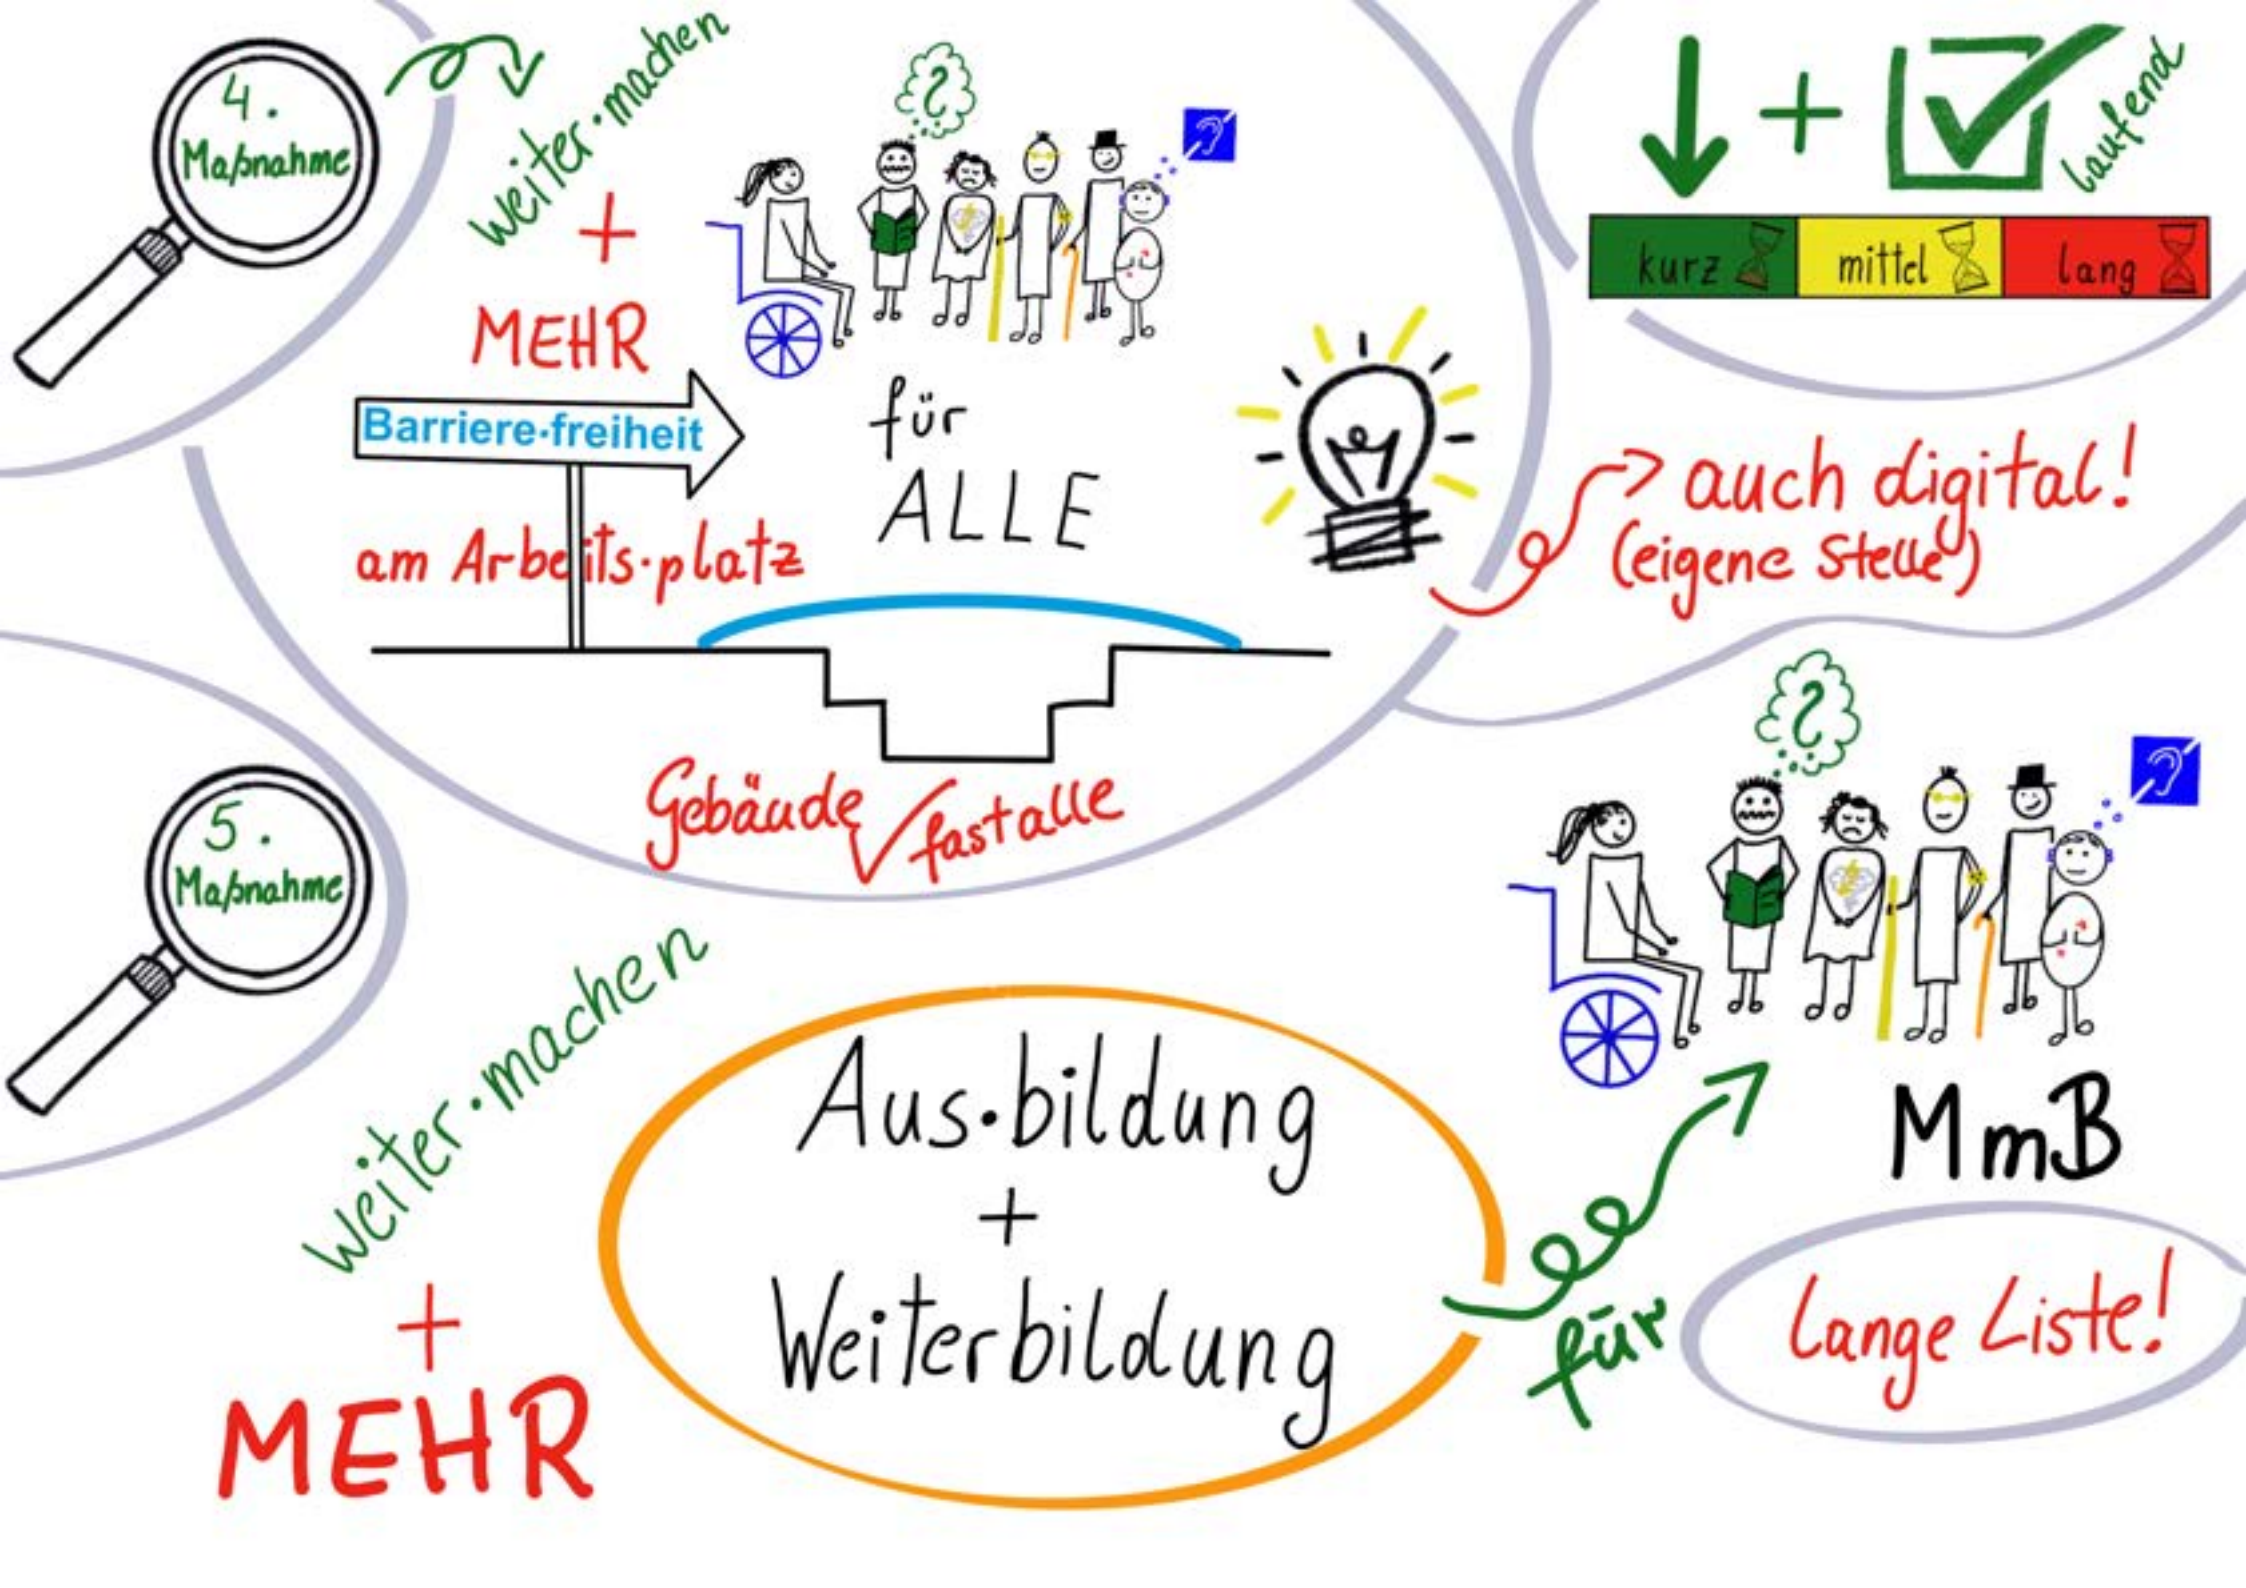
4. Maßnahme

weiter·machen

+

MEHR

Barriere·freiheit

am Arbeits·platz

für ALLE

+ laufend

kurz

mittel

lang

auch digital! (eigene Stelle)

Gebäude fast alle

5. Maßnahme

weiter·machen

+

MEHR

Aus·bildung + Weiterbildung

für

MmB

lange Liste!